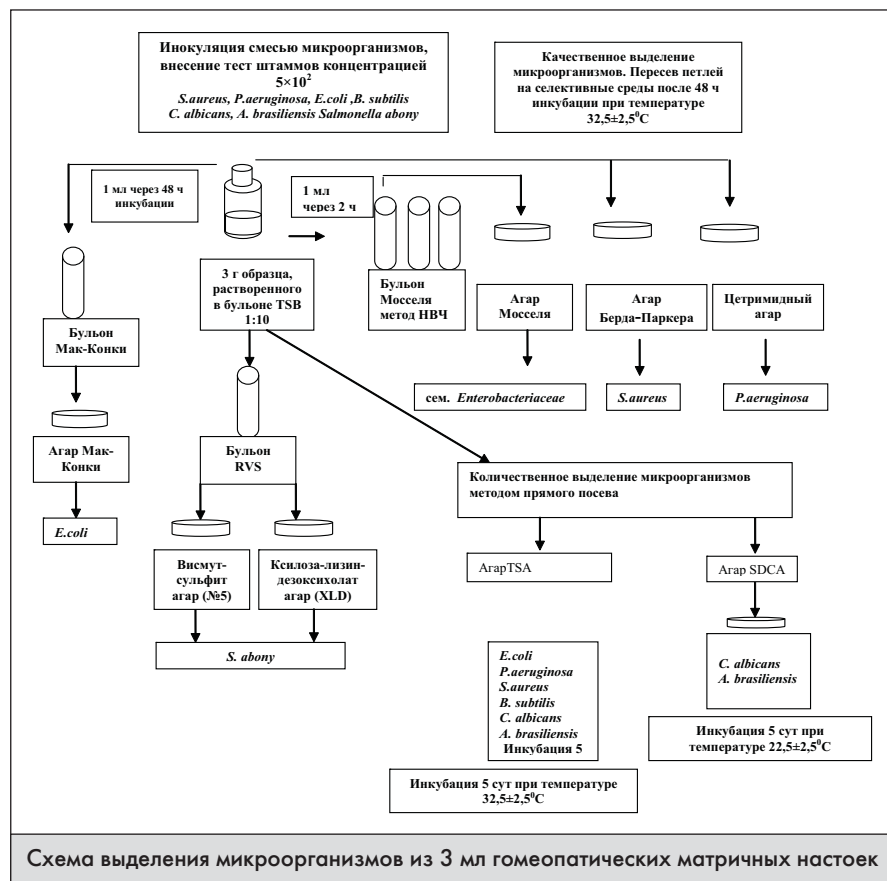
Инокуляция смесью микроорганизмов, внесение тест штаммов концентрацией $5\times10^2$
S.aureus, P.aeruginosa, E.coli ,B. subtilis C. albicans, A. brasiliensis Salmonella abony

Качественное выделение микроорганизмов. Пересев петлей на селективные среды после 48 ч инкубации при температуре 32,5±2,5$^0$C

1 мл через 48 ч инкубации

1 мл через 2 ч

Бульон Мак-Конки

3 г образца, растворенного в бульоне TSB 1:10

Бульон Мосселя метод НВЧ

Агар Мосселя

Агар Берда–Паркера

Цетримидный агар

сем. Enterobacteriaceae

S.aureus

P.aeruginosa

Агар Мак-Конки

E.coli

Бульон RVS

Количественное выделение микроорганизмов методом прямого посева

АгарTSA

Агар SDCA

Висмут-сульфит агар (№5)

Ксилоза-лизин-дезоксихолат агар (XLD)

S. abony

E.coli
P.aeruginosa
S.aureus
B. subtilis
C. albicans
A. brasiliensis
Инкубация 5

C. albicans
A. brasiliensis

Инкубация 5 сут при температуре 22,5±2,5$^0$C

Инкубация 5 сут при температуре 32,5±2,5$^0$C

Схема выделения микроорганизмов из 3 мл гомеопатических матричных настоек